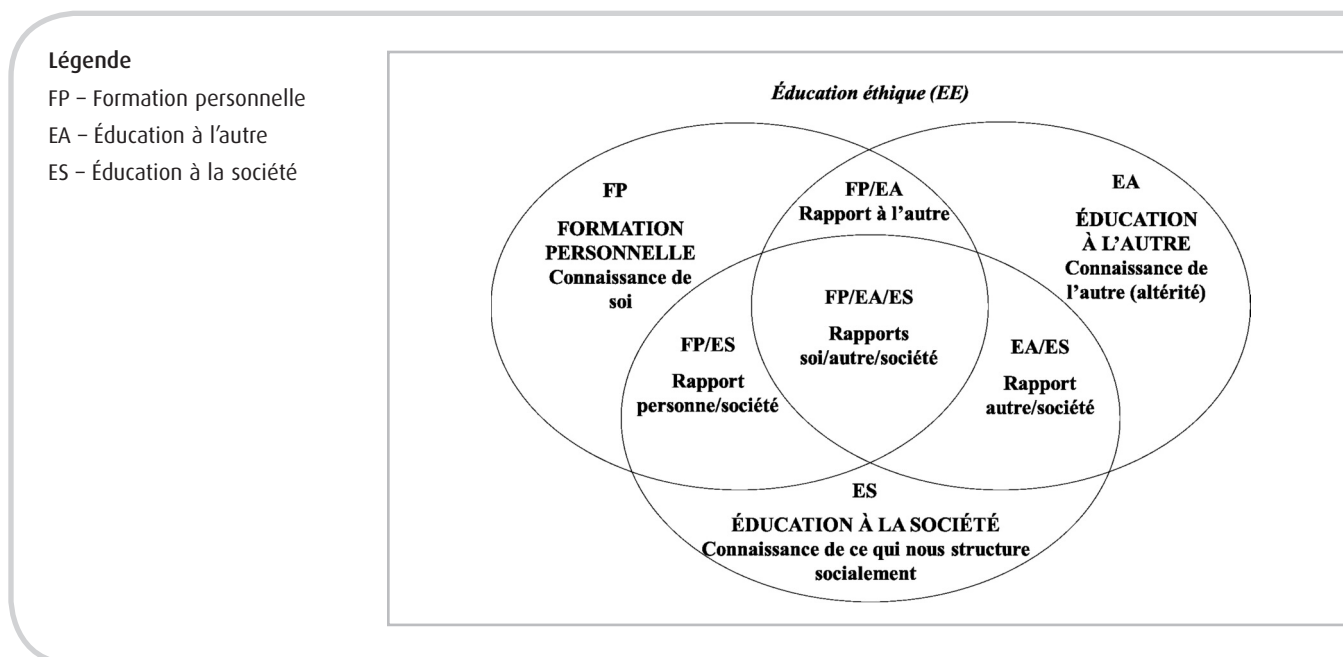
Légende
FP – Formation personnelle
EA – Éducation à l'autre
ES – Éducation à la société

*Éducation éthique (EE)*

FP
FORMATION PERSONNELLE
Connaissance de soi

FP/EA
Rapport à l'autre

EA
ÉDUCATION À L'AUTRE
Connaissance de l'autre (altérité)

FP/EA/ES
Rapports soi/autre/société

FP/ES
Rapport personne/société

EA/ES
Rapport autre/société

ES
ÉDUCATION À LA SOCIÉTÉ
Connaissance de ce qui nous structure socialement